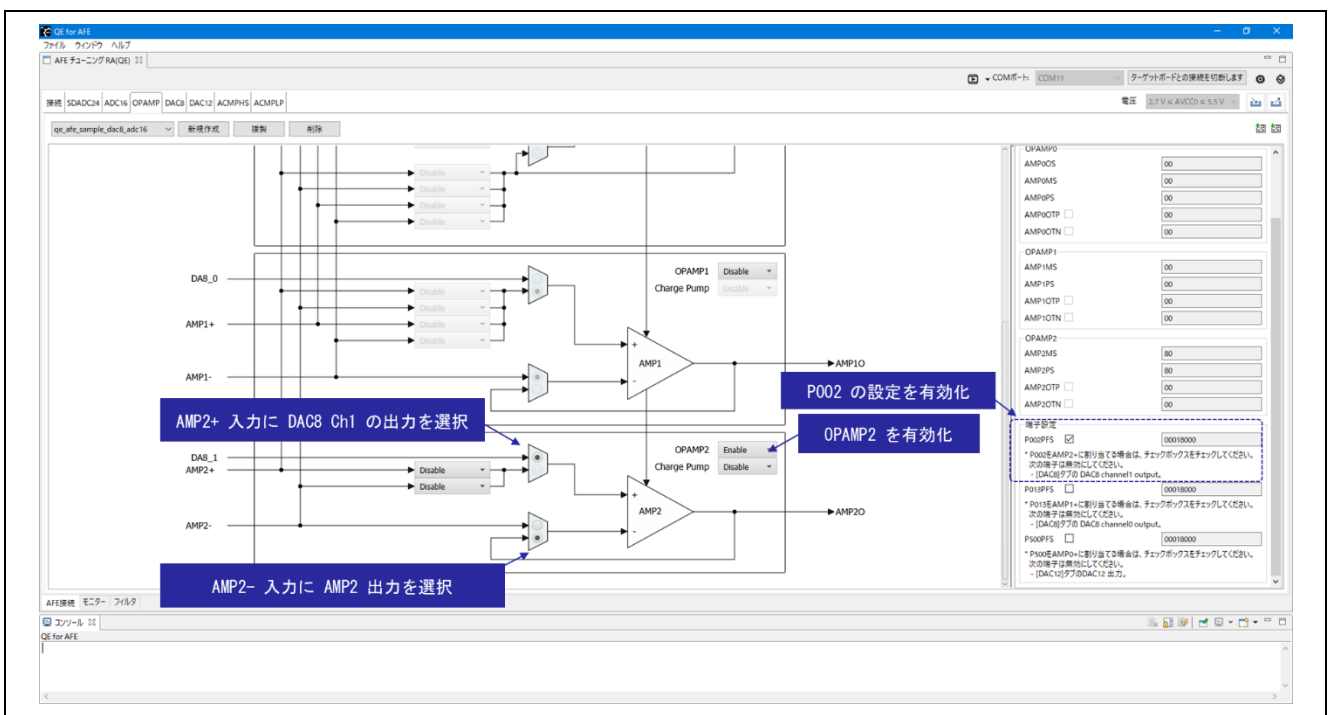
QE for AFE
ファイル ウィンドウ ヘルプ
AFE チューニング RA(QE)
COMポート: COM11 ターゲットボードとの接続を切断します
接続 SDADC24 ADC16 OPAMP DAC8 DAC12 ACMPHS ACMPLP
電圧 2.7 V ≤ AVCC0 ≤ 5.5 V
qe_afe_sample_dac8_adc16 新規作成 複製 削除

Disable
Disable
Disable
Disable

DA8_0
AMP1+
AMP1-
OPAMP1 Disable
Charge Pump Disable
Disable
Disable
Disable
Disable
AMP1
AMP1O

AMP2+ 入力に DAC8 Ch1 の出力を選択
P002 の設定を有効化
OPAMP2 を有効化

DA8_1
AMP2+
AMP2-
Disable
Disable
OPAMP2 Enable
Charge Pump Disable
AMP2
AMP2O

AMP2- 入力に AMP2 出力を選択

OPAMP0
AMP0OS 00
AMP0MS 00
AMP0PS 00
AMP0OTP 00
AMP0OTN 00
OPAMP1
AMP1MS 00
AMP1PS 00
AMP1OTP 00
AMP1OTN 00
OPAMP2
AMP2MS 80
AMP2PS 80
AMP2OTP 00
AMP2OTN 00
端子設定
P002PFS ☑ 00018000
* P002をAMP2+に割り当てる場合は、チェックボックスをチェックしてください。次の端子は無効にしてください。
- [DAC8]タブの DAC8 channel1 output。
P013PFS 00018000
* P013をAMP1+に割り当てる場合は、チェックボックスをチェックしてください。次の端子は無効にしてください。
- [DAC8]タブの DAC8 channel0 output。
P500PFS 00018000
* P500をAMP0+に割り当てる場合は、チェックボックスをチェックしてください。次の端子は無効にしてください。
- [DAC12]タブのDAC12 出力。

AFE接続 モニター フィルタ
コンソール
QE for AFE